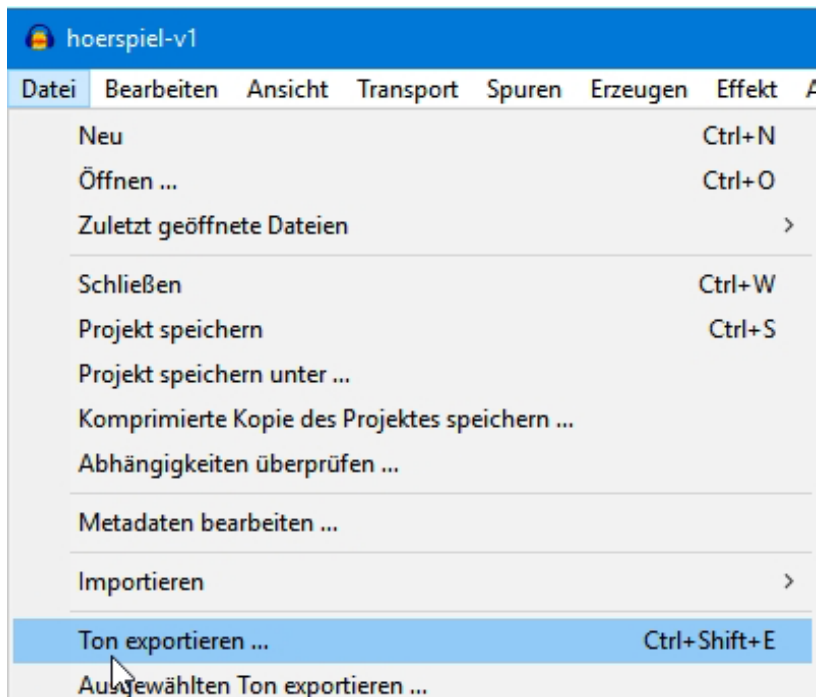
hoerspiel-v1

Datei Bearbeiten Ansicht Transport Spuren Erzeugen Effekt A

Neu Ctrl+N
Öffnen ... Ctrl+O
Zuletzt geöffnete Dateien >

Schließen Ctrl+W
Projekt speichern Ctrl+S
Projekt speichern unter ...
Komprimierte Kopie des Projektes speichern ...
Abhängigkeiten überprüfen ...

Metadaten bearbeiten ...

Importieren >

Ton exportieren ... Ctrl+Shift+E
Ausgewählten Ton exportieren ...